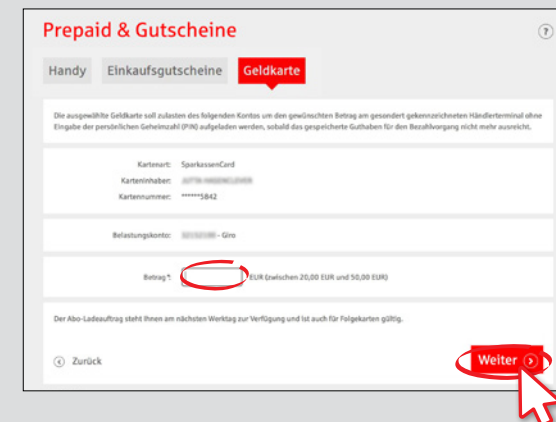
Prepaid & Gutscheine

?

Handy Einkaufsgutscheine Geldkarte

Die ausgewählte Geldkarte soll zulasten des folgenden Kontos um den gewünschten Betrag am gesondert gekennzeichneten Händlerterminal ohne Eingabe der persönlichen Geheimzahl (PIN) aufgeladen werden, sobald das gespeicherte Guthaben für den Bezahlvorgang nicht mehr ausreicht.

Kartenart: SparkassenCard

Karteninhaber: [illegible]

Kartennummer: ******5842

Belastungskonto: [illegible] - Giro

Betrag *: EUR (zwischen 20,00 EUR und 50,00 EUR)

Der Abo-Ladeauftrag steht Ihnen am nächsten Werktag zur Verfügung und ist auch für Folgekarten gültig.

Zurück

Weiter